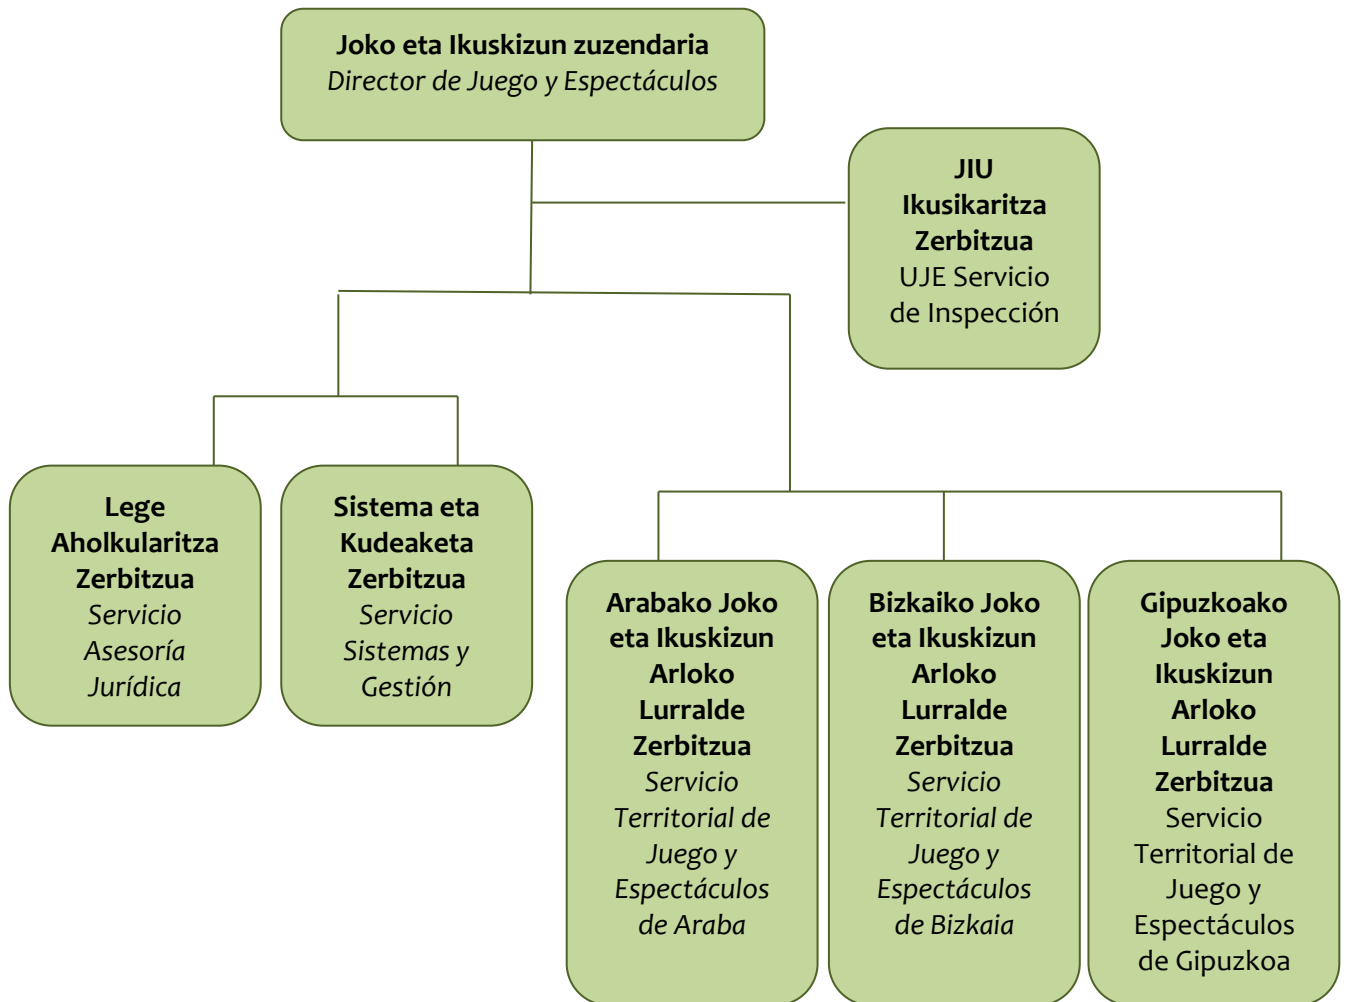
Joko eta Ikuskizun zuzendaria
Director de Juego y Espectáculos

JIU
Ikusikaritza
Zerbitzua
UJE Servicio
de Inspección

Lege
Aholkularitza
Zerbitzua
Servicio
Asesoría
Jurídica

Sistema eta
Kudeaketa
Zerbitzua
Servicio
Sistemas y
Gestión

Arabako Joko
eta Ikuskizun
Arloko
Lurralde
Zerbitzua
Servicio
Territorial de
Juego y
Espectáculos
de Araba

Bizkaiko Joko
eta Ikuskizun
Arloko
Lurralde
Zerbitzua
Servicio
Territorial de
Juego y
Espectáculos
de Bizkaia

Gipuzkoako
Joko eta
Ikuskizun
Arloko
Lurralde
Zerbitzua
Servicio
Territorial de
Juego y
Espectáculos
de Gipuzkoa